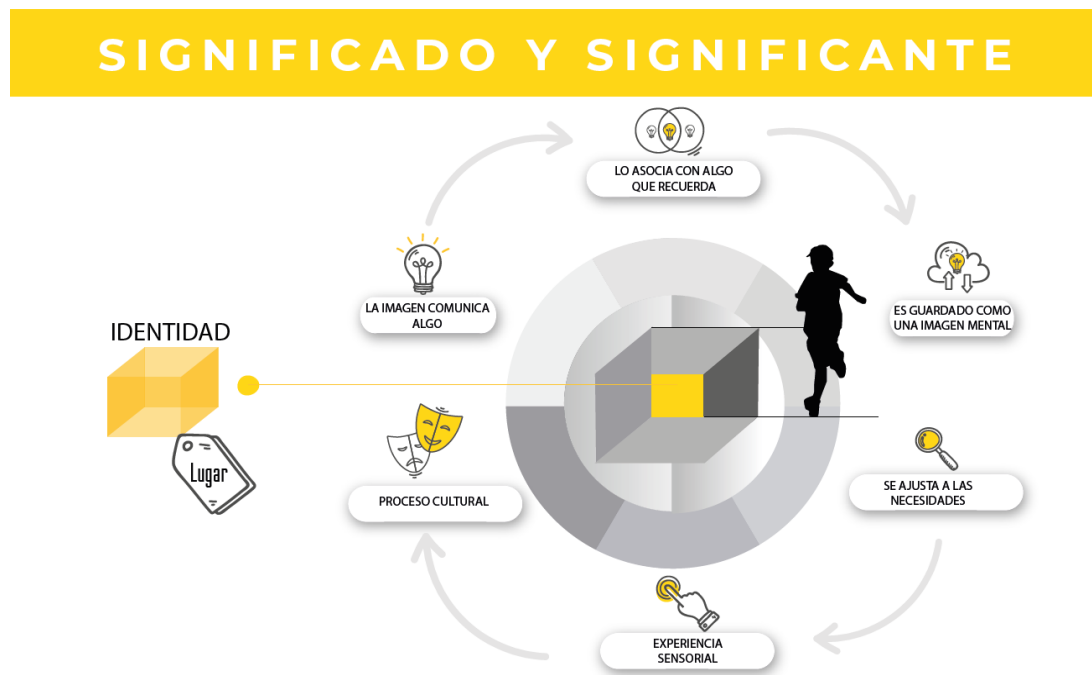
SIGNIFICADO Y SIGNIFICANTE

LO ASOCIA CON ALGO QUE RECUERDA

LA IMAGEN COMUNICA ALGO

ES GUARDADO COMO UNA IMAGEN MENTAL

IDENTIDAD

Lugar

PROCESO CULTURAL

SE AJUSTA A LAS NECESIDADES

EXPERIENCIA SENSORIAL